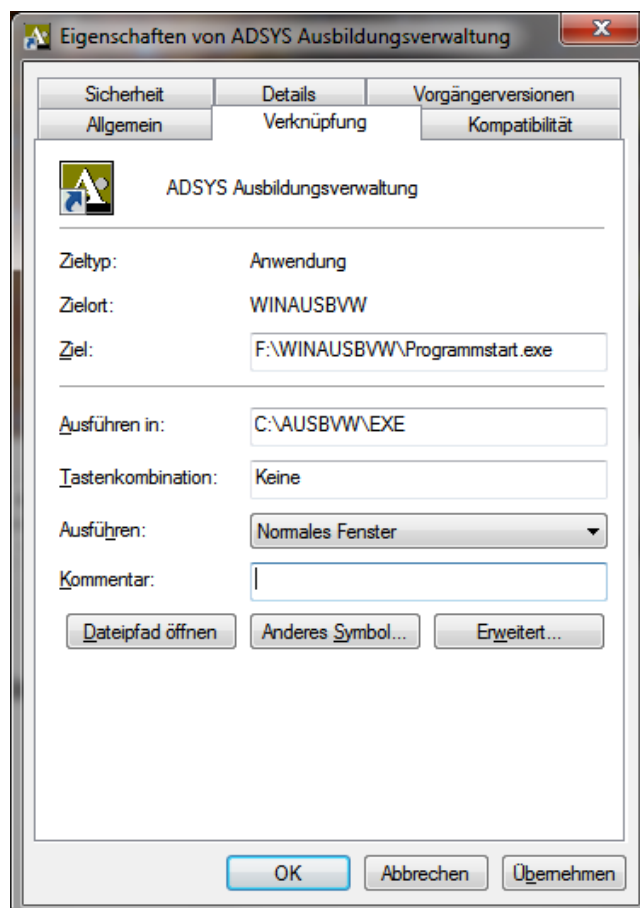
Eigenschaften von ADSYS Ausbildungsverwaltung

Sicherheit | Details | Vorgängerversionen
Allgemein | Verknüpfung | Kompatibilität

ADSYS Ausbildungsverwaltung

Zieltyp: Anwendung

Zielort: WINAUSBVW

Ziel: F:\WINAUSBVW\Programmstart.exe

Ausführen in: C:\AUSBVW\EXE

Tastenkombination: Keine

Ausführen: Normales Fenster

Kommentar:

Dateipfad öffnen | Anderes Symbol... | Erweitert...

OK | Abbrechen | Übernehmen